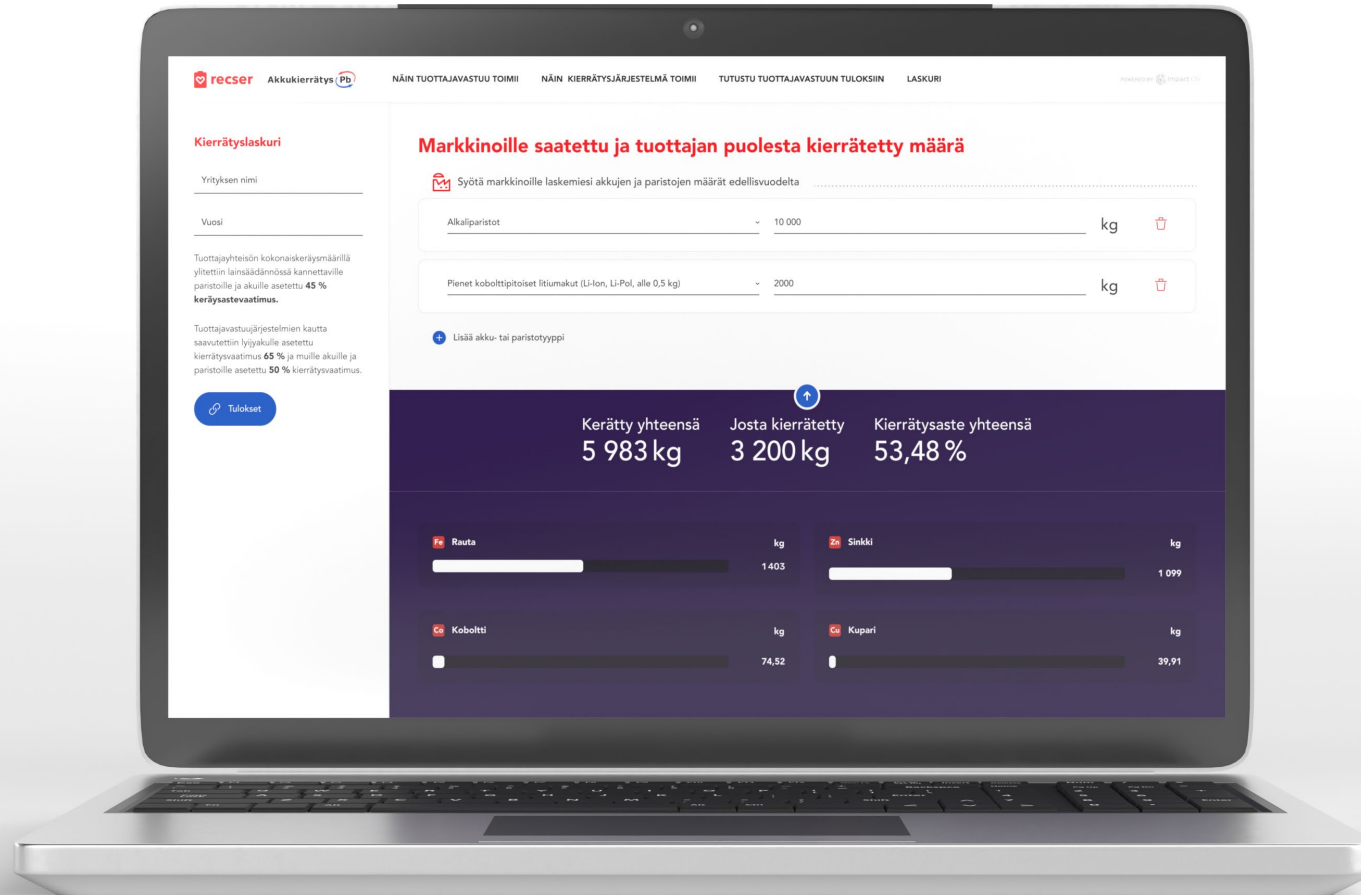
recser Akkukierrätys Pb

NÄIN TUOTTAJAVASTUU TOIMII NÄIN KIERRÄTYSJÄRJESTELMÄ TOIMII TUTUSTU TUOTTAJAVASTUUN TULOKSIIN LASKURI

Powered by impact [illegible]

Kierrätyslaskuri

Yrityksen nimi

Vuosi

Tuottajayhteisön kokonaiskeräysmäärillä ylitettiin lainsäädännössä kannettaville paristoille ja akuille asetettu **45 % keräysastevaatimus.**

Tuottajavastuujärjestelmien kautta saavutettiin lyijyakulle asetettu kierrätysvaatimus **65 %** ja muille akuille ja paristoille asetettu **50 %** kierrätysvaatimus.

Tulokset

Markkinoille saatettu ja tuottajan puolesta kierrätetty määrä

Syötä markkinoille laskemiesi akkujen ja paristojen määrät edellisvuodelta

Alkaliparistot 10 000 kg

Pienet kobolttipitoiset litiumakut (Li-Ion, Li-Pol, alle 0,5 kg) 2000 kg

Lisää akku- tai paristotyyppi

Kerätty yhteensä
5 983 kg

Josta kierrätetty
3 200 kg

Kierrätysaste yhteensä
53,48 %

Fe Rauta kg 1 403

Zn Sinkki kg 1 099

Co Koboltti kg 74,52

Cu Kupari kg 39,91